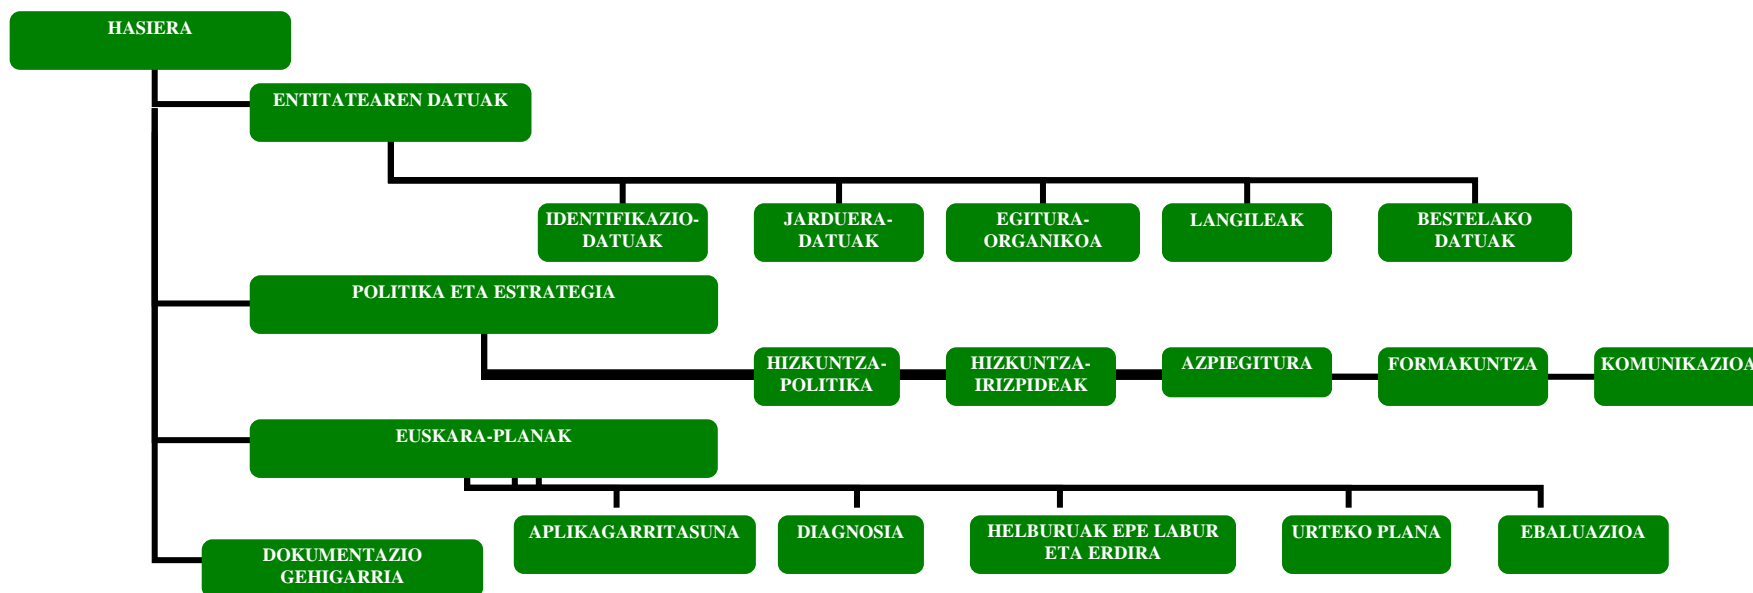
HASIERA

ENTITATEAREN DATUAK

IDENTIFIKAZIO-DATUAK

JARDUERA-DATUAK

EGITURA-ORGANIKOA

LANGILEAK

BESTELAKO DATUAK

POLITIKA ETA ESTRATEGIA

HIZKUNTZA-POLITIKA

HIZKUNTZA-IRIZPIDEAK

AZPIEGITURA

FORMAKUNTZA

KOMUNIKAZIOA

EUSKARA-PLANAK

APLIKAGARRITASUNA

DIAGNOSIA

HELBURUAK EPE LABUR ETA ERDIRA

URTEKO PLANA

EBALUAZIOA

DOKUMENTAZIO GEHIGARRIA